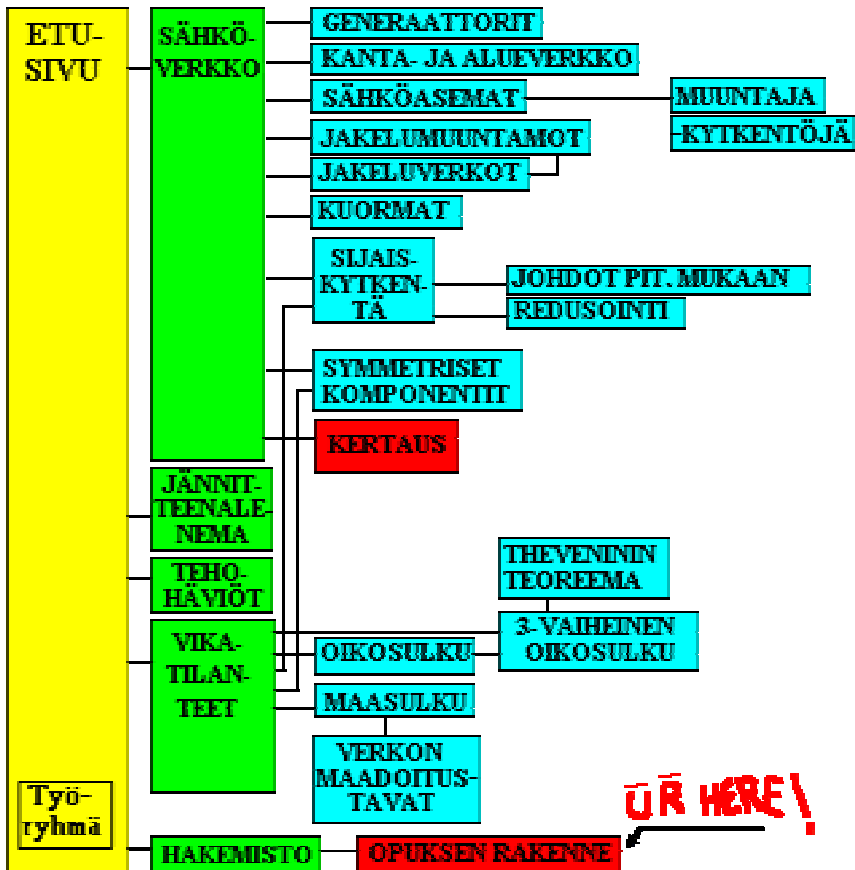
ETUSIVU

SÄHKÖVERKKO

GENERAATTORIT

KANTA- JA ALUEVERKKO

SÄHKÖASEMAT

MUUNTAJA

KYTKENTÖJÄ

JAKELUMUUNTAMOT

JAKELUVERKOT

KUORMAT

SIJAISKYTKENTÄ

JOHDOT PIT. MUKAAN

REDUSOINTI

SYMMETRISET KOMPONENTIT

KERTAUS

JÄNNITTEENALENEMA

TEHOHÄVIÖT

THEVENININ TEOREEMA

VIKATILANTEET

OIKOSULKU

3-VAIHEINEN OIKOSULKU

MAASULKU

VERKON MAADOITUSTAVAT

Työryhmä

ŪR HERE!

HAKEMISTO

OPUKSEN RAKENNE